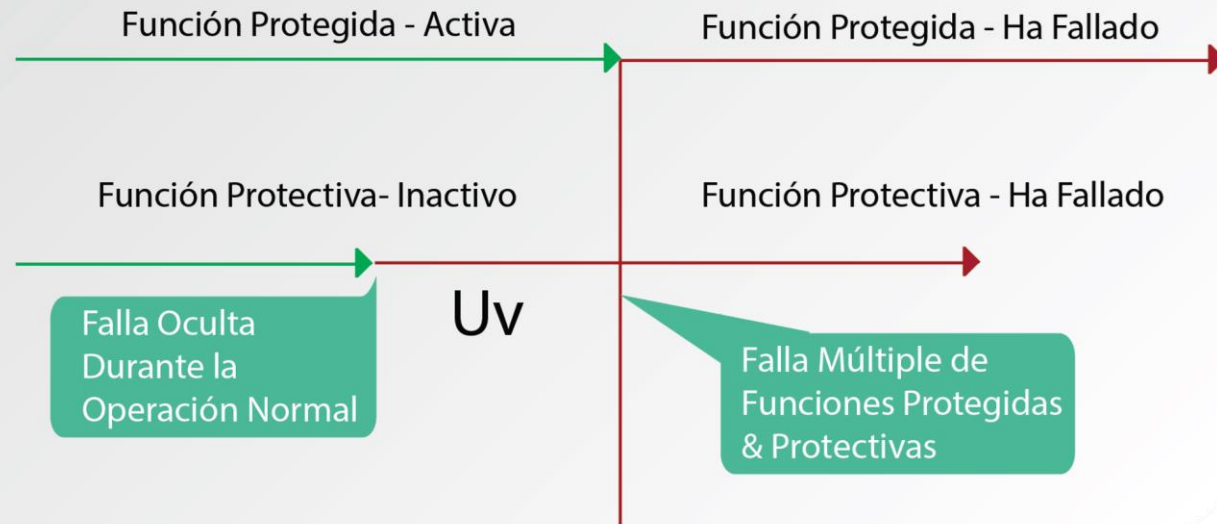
Función Protegida - Activa

Función Protegida - Ha Fallado

Función Protectiva- Inactivo

Función Protectiva - Ha Fallado

Uv

Falla Oculta Durante la Operación Normal

Falla Múltiple de Funciones Protegidas & Protectivas